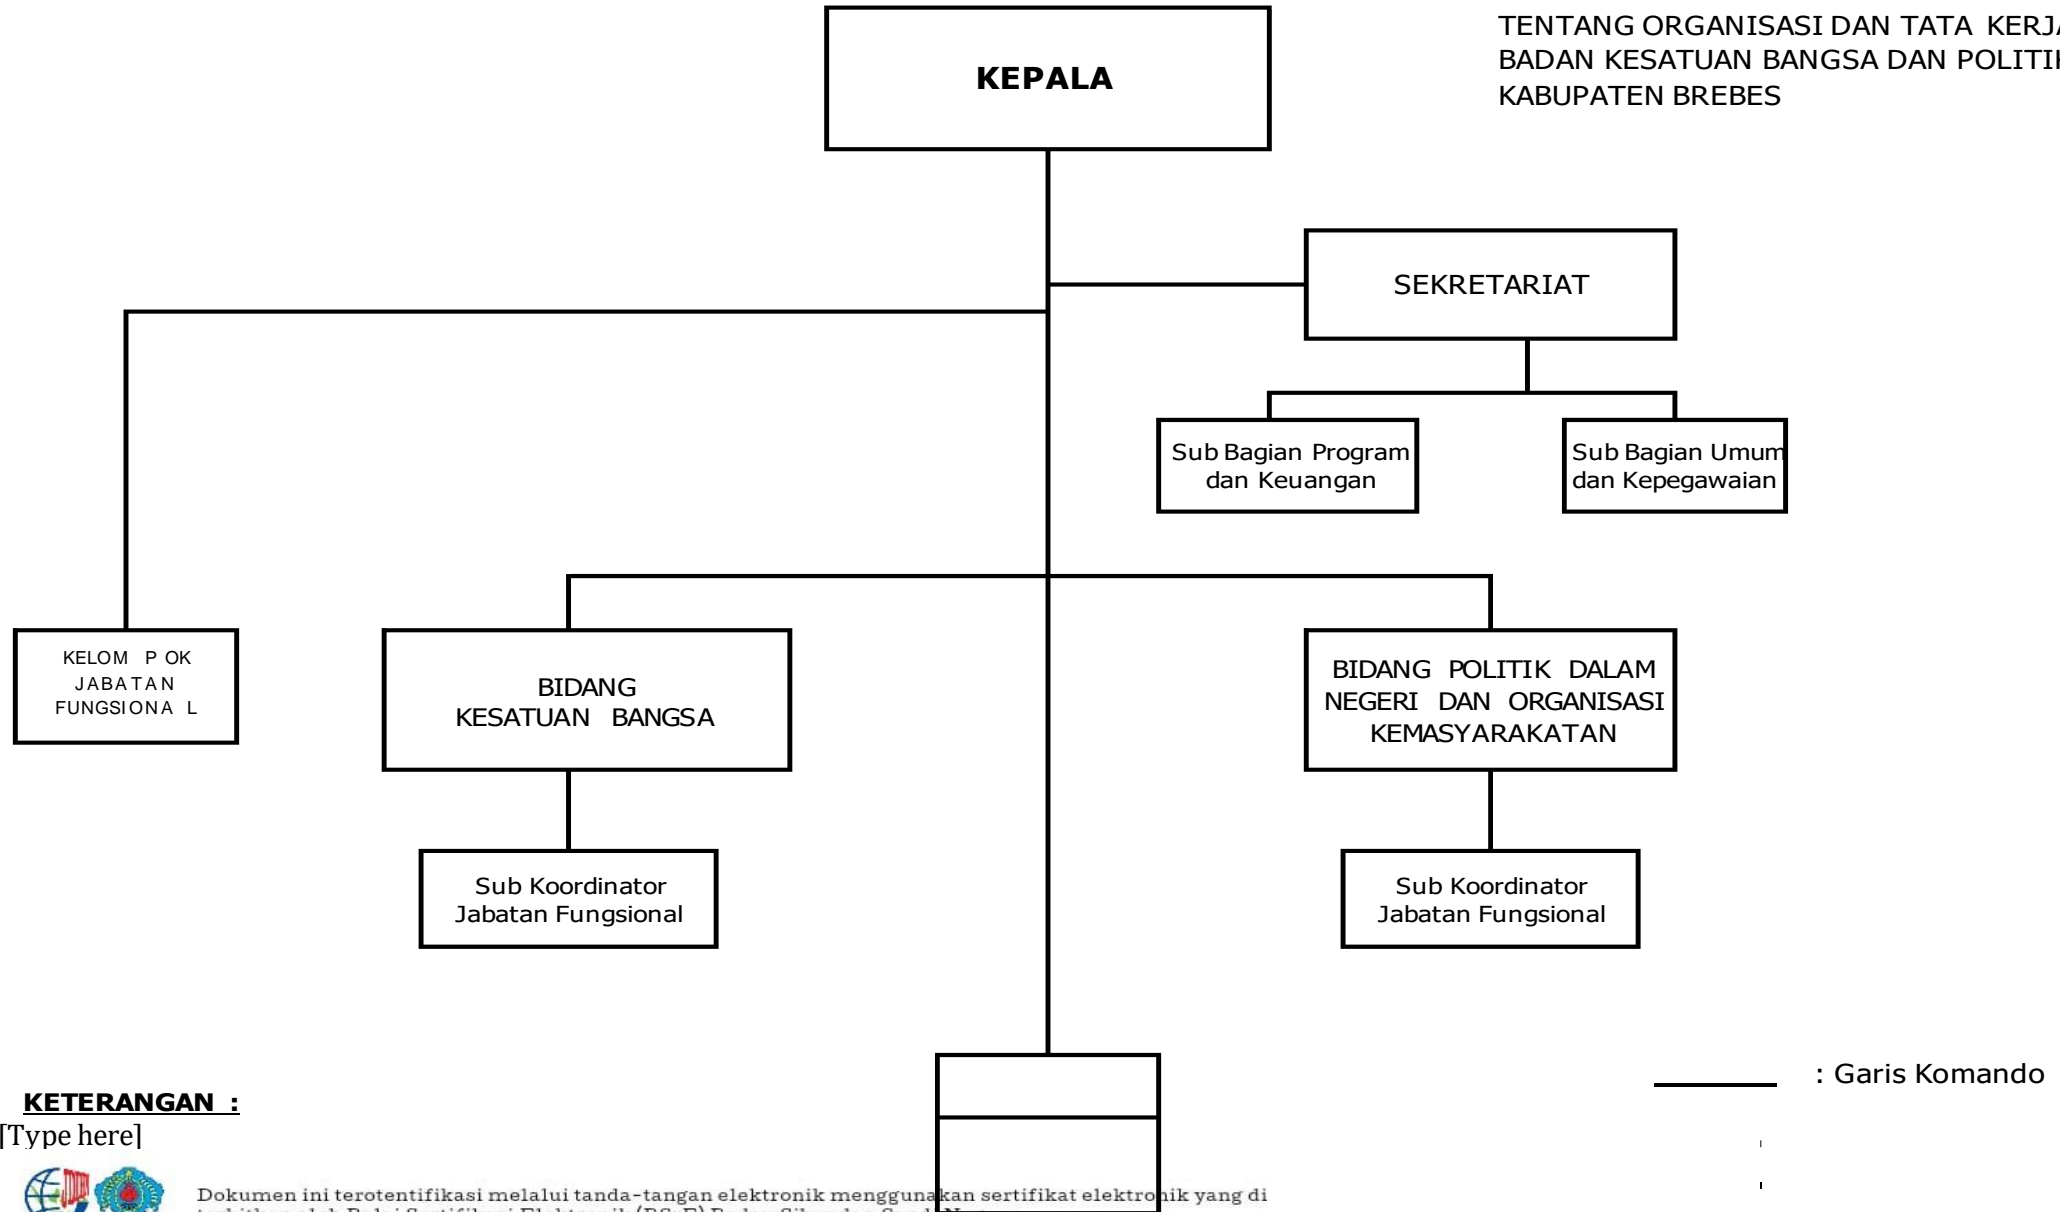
TENTANG ORGANISASI DAN TATA KERJA
BADAN KESATUAN BANGSA DAN POLITIK
KABUPATEN BREBES

KEPALA

SEKRETARIAT

Sub Bagian Program dan Keuangan

Sub Bagian Umum dan Kepegawaian

KELOMPOK JABATAN FUNGSIONAL

BIDANG KESATUAN BANGSA

BIDANG POLITIK DALAM NEGERI DAN ORGANISASI KEMASYARAKATAN

Sub Koordinator Jabatan Fungsional

Sub Koordinator Jabatan Fungsional

: Garis Komando

KETERANGAN :
[Type here]

Dokumen ini terotentifikasi melalui tanda-tangan elektronik menggunakan sertifikat elektronik yang di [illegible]